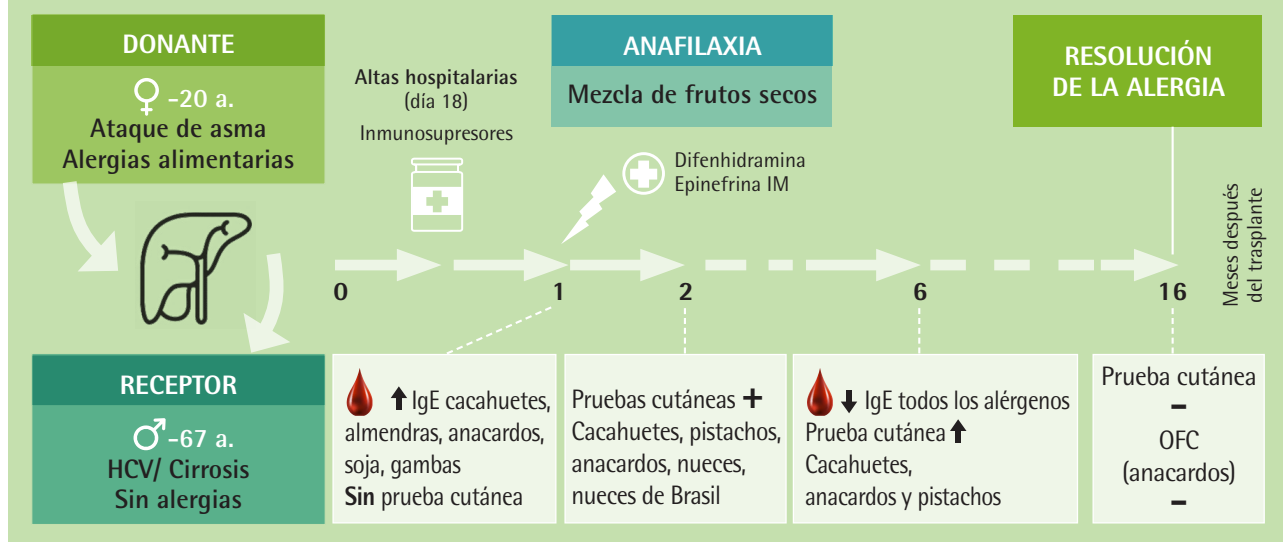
DONANTE

♀ -20 a.
Ataque de asma
Alergias alimentarias

RECEPTOR

♂ -67 a.
HCV/ Cirrosis
Sin alergias

Altas hospitalarias
(día 18)
Inmunosupresores

ANAFILAXIA

Mezcla de frutos secos

Difenhidramina
Epinefrina IM

RESOLUCIÓN
DE LA ALERGIA

Meses después del trasplante

0 1 2 6 16

↑ IgE cacahuetes, almendras, anacardos, soja, gambas
Sin prueba cutánea

Pruebas cutáneas +
Cacahuetes, pistachos, anacardos, nueces, nueces de Brasil

↓ IgE todos los alérgenos
Prueba cutánea ↑
Cacahuetes, anacardos y pistachos

Prueba cutánea
–
OFC
(anacardos)
–